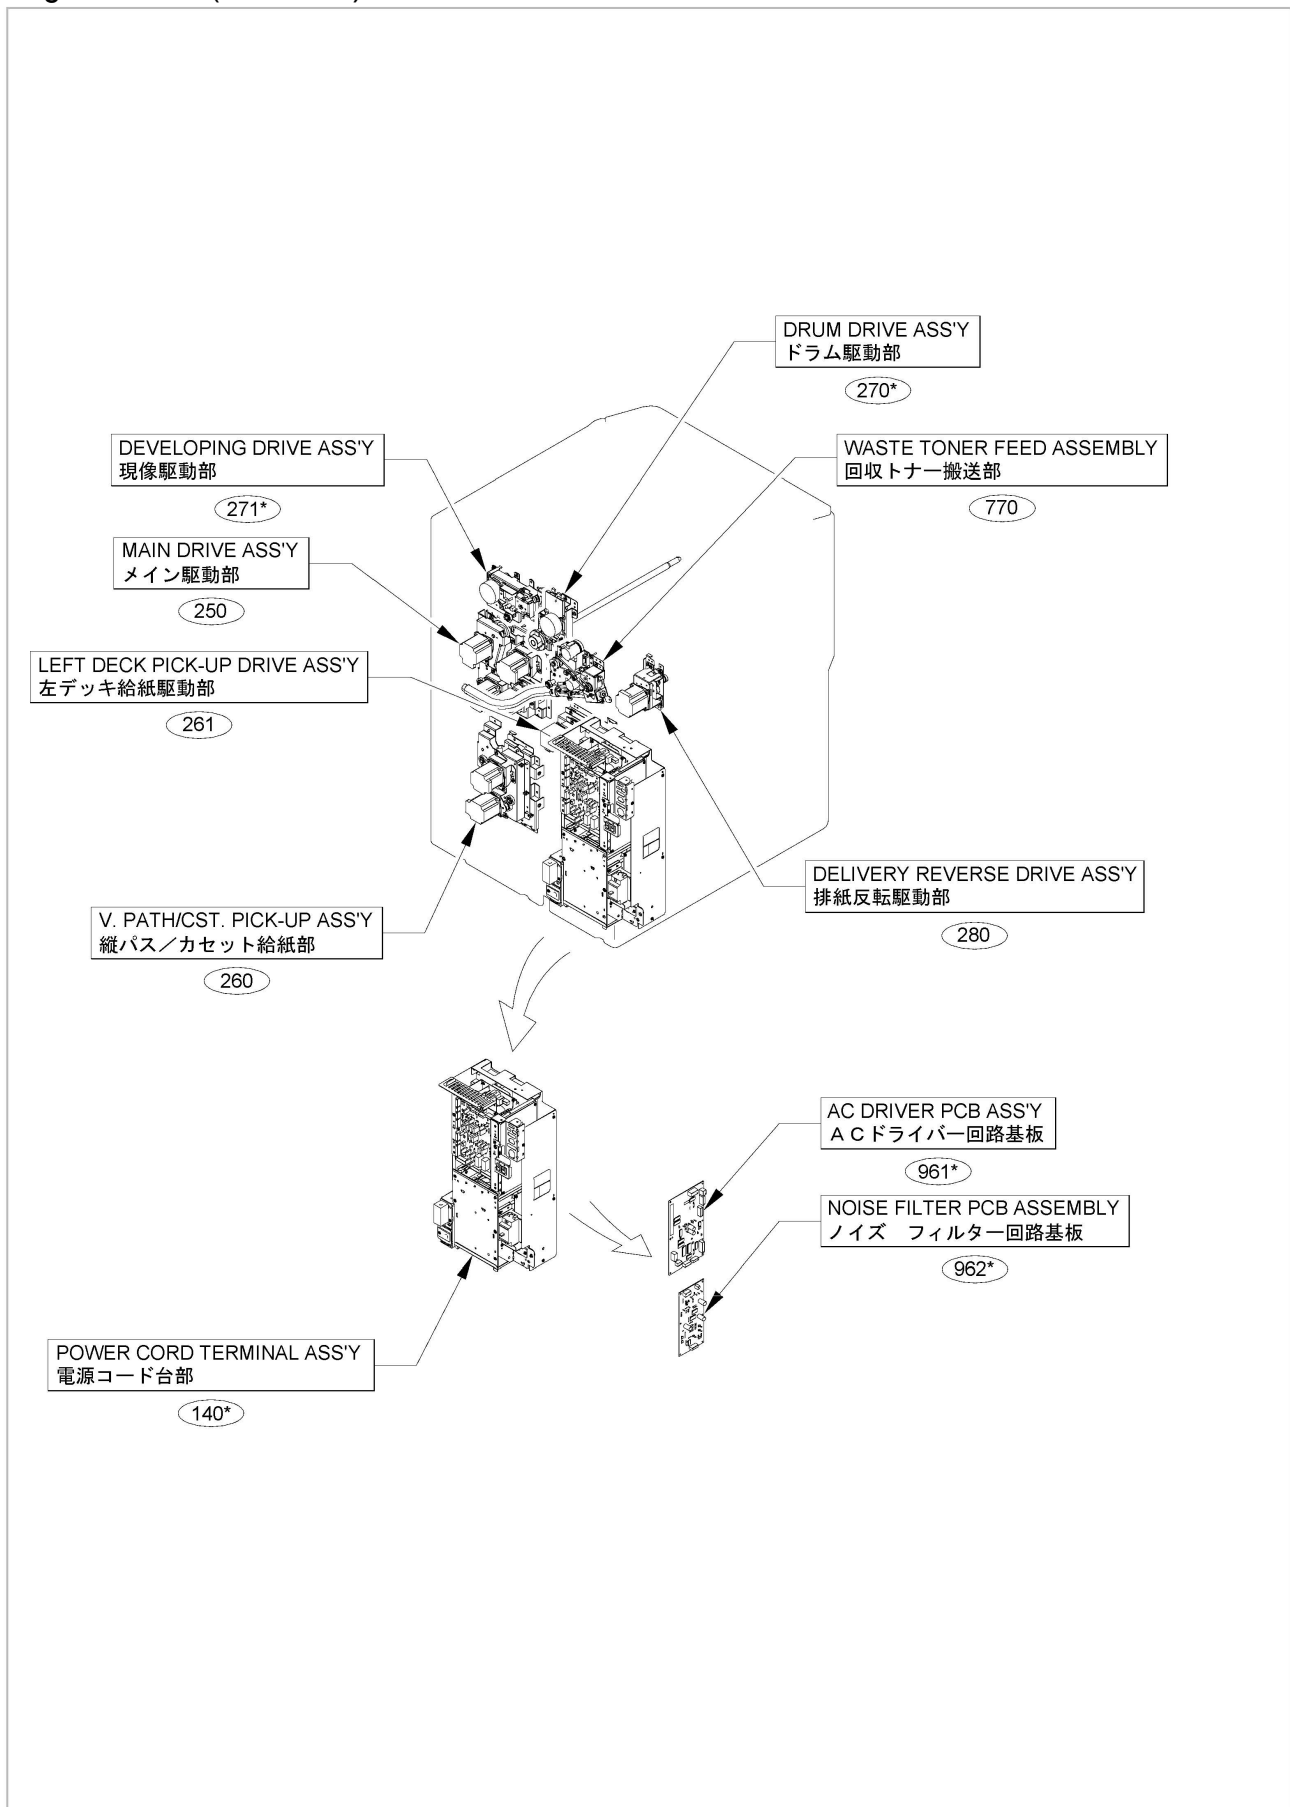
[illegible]

DRUM DRIVE ASS'Y
ドラム駆動部

270*

DEVELOPING DRIVE ASS'Y
現像駆動部

271*

WASTE TONER FEED ASSEMBLY
回収トナー搬送部

770

MAIN DRIVE ASS'Y
メイン駆動部

250

LEFT DECK PICK-UP DRIVE ASS'Y
左デッキ給紙駆動部

261

DELIVERY REVERSE DRIVE ASS'Y
排紙反転駆動部

280

V. PATH/CST. PICK-UP ASS'Y
縦パス／カセット給紙部

260

AC DRIVER PCB ASS'Y
ＡＣドライバー回路基板

961*

NOISE FILTER PCB ASSEMBLY
ノイズ　フィルター回路基板

962*

POWER CORD TERMINAL ASS'Y
電源コード台部

140*